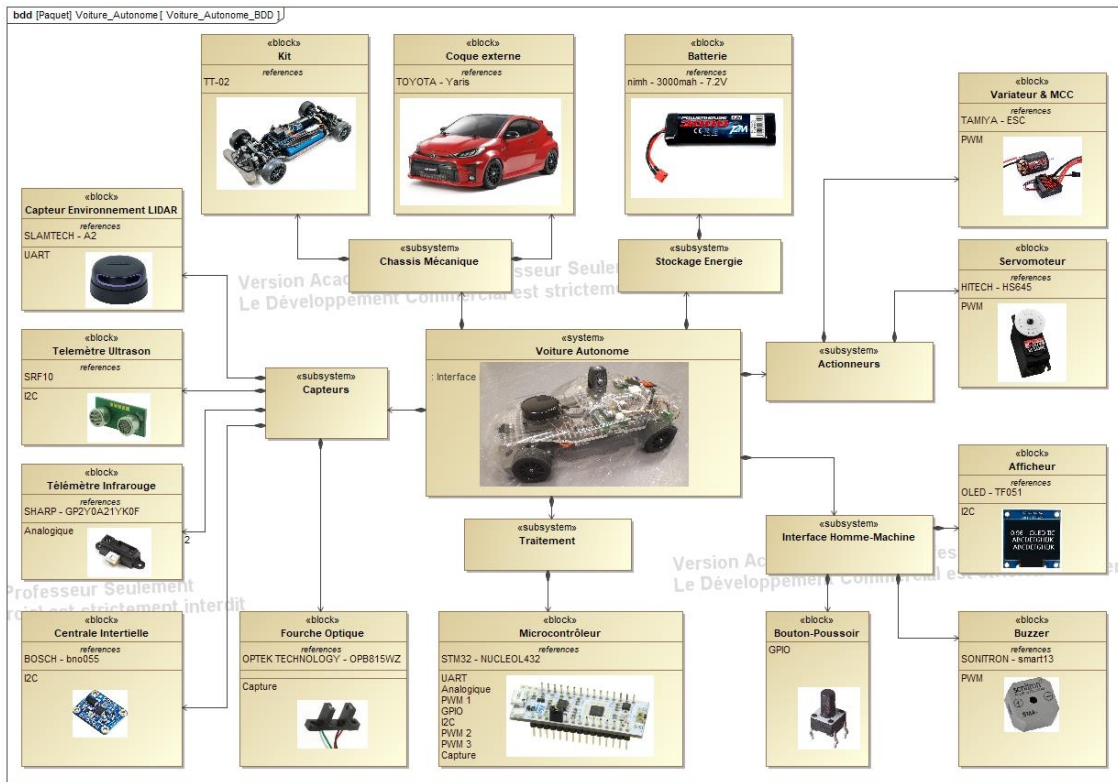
bdd [Paquet] Voiture_Autonome [ Voiture_Autonome_BDD ]

«block»
Kit
references
TT-02

«block»
Coque externe
references
TOYOTA - Yaris

«block»
Batterie
references
nimh - 3000mah - 7.2V

«block»
Variateur & MCC
references
TAMIYA - ESC
PWM

«block»
Capteur Environnement LIDAR
references
SLAMTECH - A2
UART

«subsystem»
Chassis Mécanique

«subsystem»
Stockage Energie

Version Academique Professeur Seulement
Le Développement Commercial est strictement interdit

«block»
Servomoteur
references
HITECH - HS645
PWM

«block»
Telemètre Ultrason
references
SRF10
I2C

«subsystem»
Capteurs

«system»
Voiture Autonome
: Interface

«subsystem»
Actionneurs

«block»
Télémètre Infrarouge
references
SHARP - GP2Y0A21YK0F
Analogique

2

«block»
Afficheur
references
OLED - TF051
I2C

«subsystem»
Traitement

«subsystem»
Interface Homme-Machine

Version Ac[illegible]
Le Développement Commercial est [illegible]

Professeur Seulement
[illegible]rcial est strictement interdit

«block»
Centrale Intertielle
references
BOSCH - bno055
I2C

«block»
Fourche Optique
references
OPTEK TECHNOLOGY - OPB815WZ
Capture

«block»
Microcontrôleur
references
STM32 - NUCLEOL432
UART
Analogique
PWM 1
GPIO
I2C
PWM 2
PWM 3
Capture

«block»
Bouton-Poussoir
GPIO

«block»
Buzzer
references
SONITRON - smart13
PWM